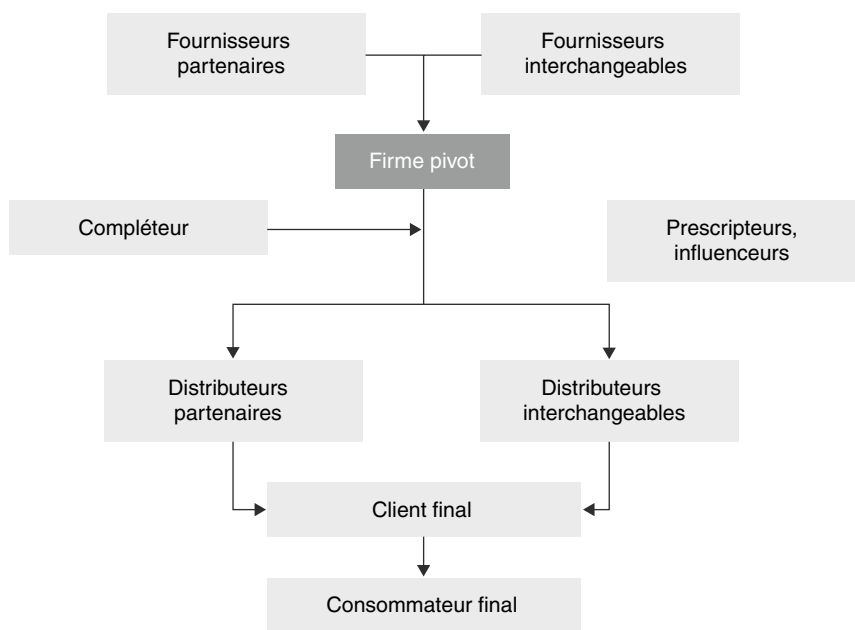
Fournisseurs partenaires

Fournisseurs interchangeables

Firme pivot

Compléteur

Prescripteurs, influenceurs

Distributeurs partenaires

Distributeurs interchangeables

Client final

Consommateur final